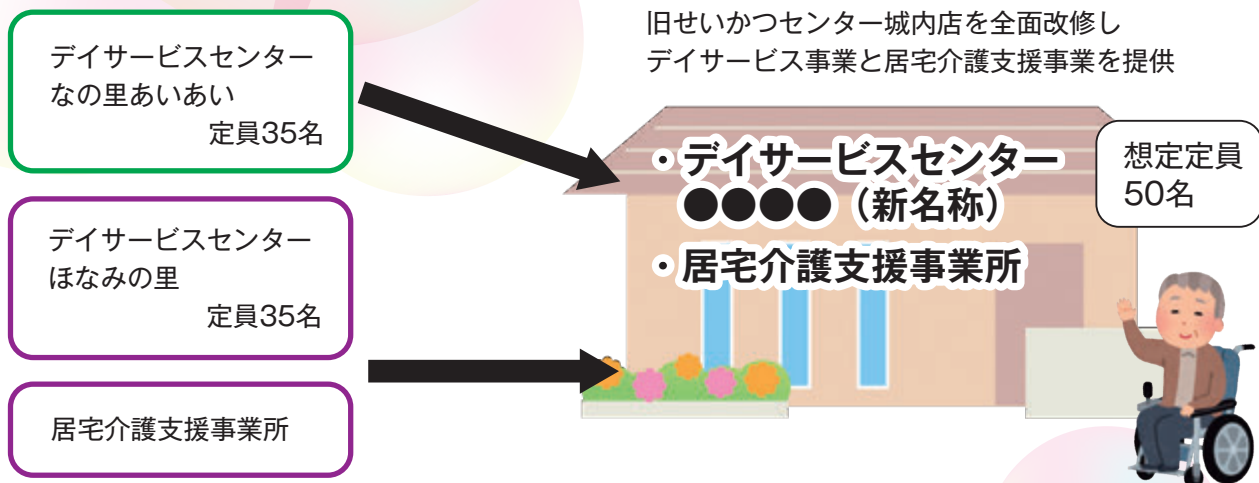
デイサービスセンター
なの里あいあい
定員35名

デイサービスセンター
ほなみの里
定員35名

居宅介護支援事業所

旧せいかつセンター城内店を全面改修し
デイサービス事業と居宅介護支援事業を提供

・デイサービスセンター
●●●●（新名称）
・居宅介護支援事業所

想定定員
50名